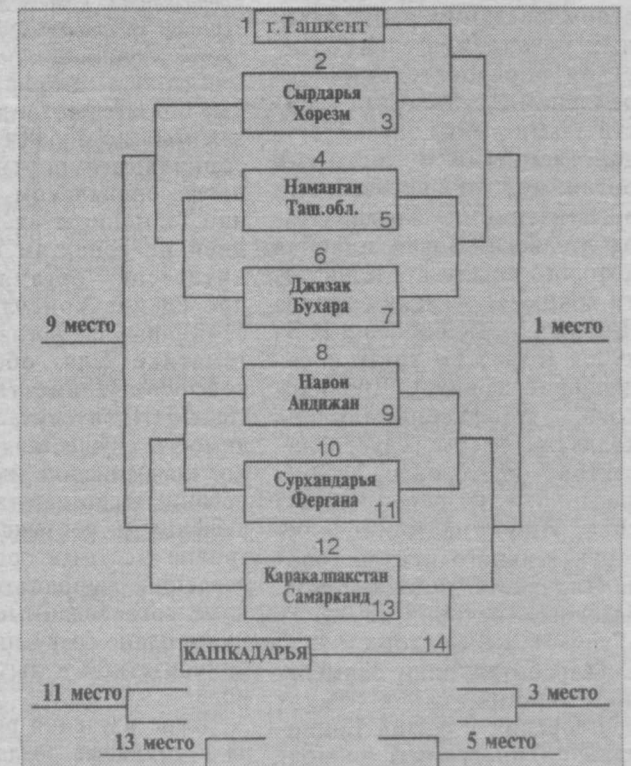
1 г.Ташкент

2
Сырдарья
Хорезм 3

4
Наманган
Таш.обл. 5

6
Джизак
Бухара 7

9 место

1 место

8
Навои
Андижан 9

10
Сурхандарья
Фергана 11

12
Каракалпакстан
Самарканд 13

КАШКАДАРЬЯ 14

11 место

3 место

13 место

5 место